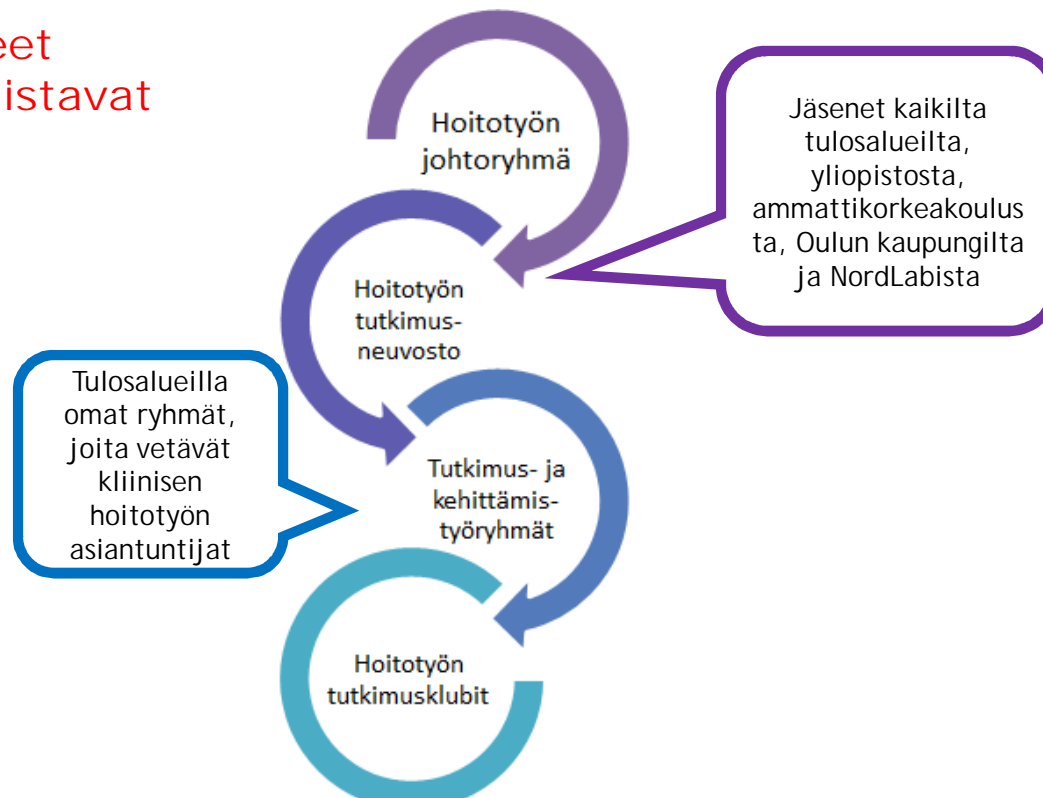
eet
istavat

Hoitotyön johtoryhmä

Jäsenet kaikilta tulosalueilta, yliopistosta, ammattikorkeakoulusta, Oulun kaupungilta ja NordLabista

Hoitotyön tutkimusneuvosto

Tulosalueilla omat ryhmät, joita vetävät kliinisen hoitotyön asiantuntijat

Tutkimus- ja kehittämistyöryhmät

Hoitotyön tutkimusklubit